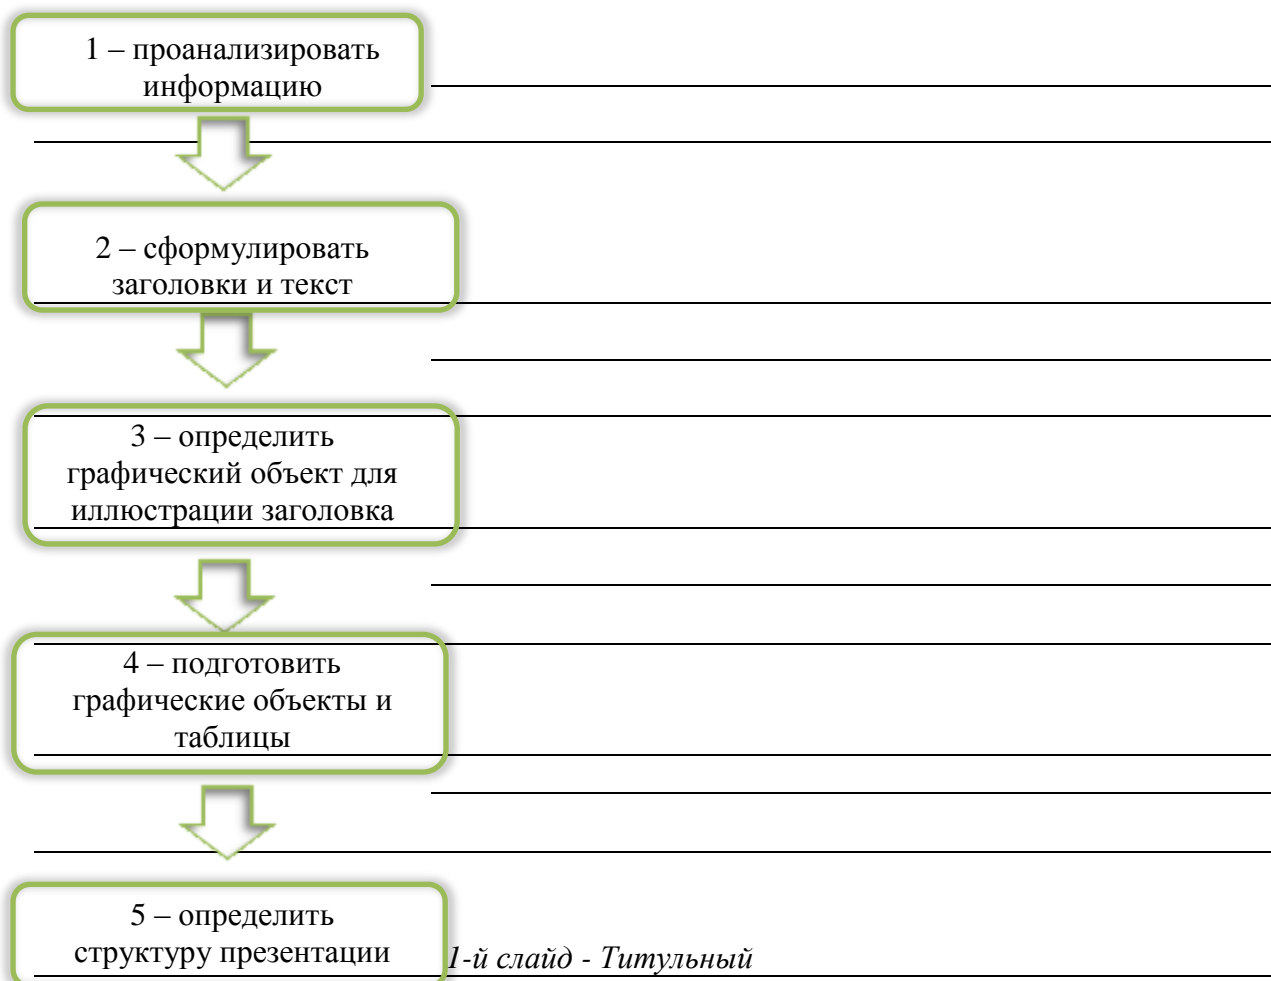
1 – проанализировать информацию

2 – сформулировать заголовки и текст

3 – определить графический объект для иллюстрации заголовка

4 – подготовить графические объекты и таблицы

5 – определить структуру презентации

*1-й слайд - Титульный*